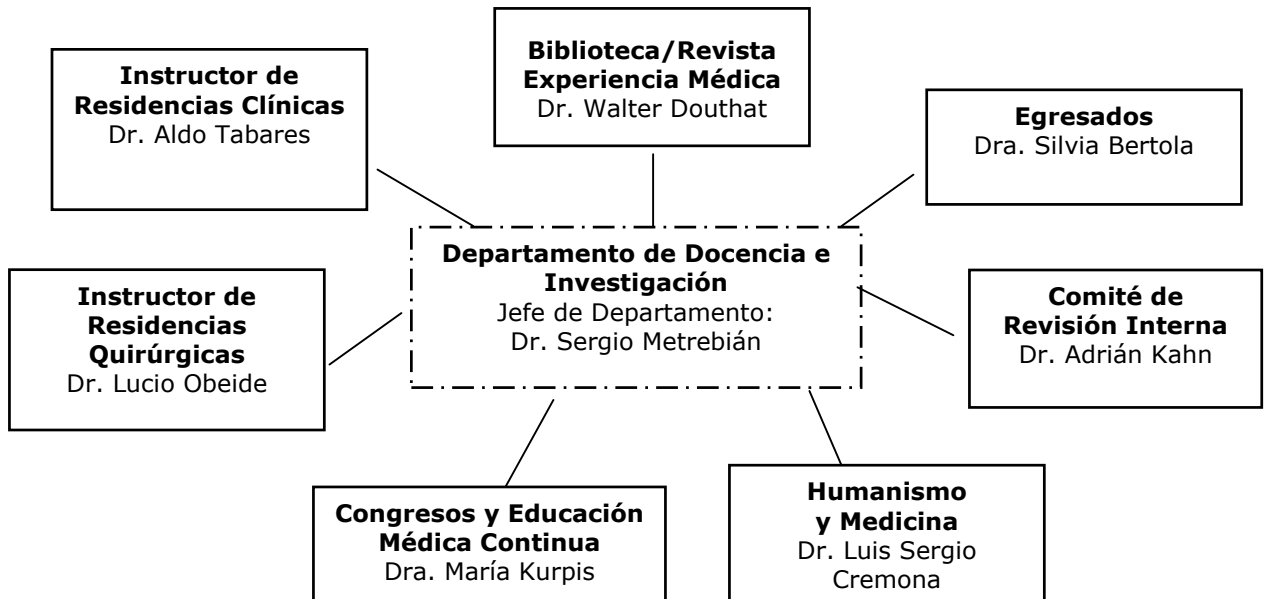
Biblioteca/Revista Experiencia Médica
Dr. Walter Douthat

Instructor de Residencias Clínicas
Dr. Aldo Tabares

Egresados
Dra. Silvia Bertola

Departamento de Docencia e Investigación
Jefe de Departamento:
Dr. Sergio Metrebián

Instructor de Residencias Quirúrgicas
Dr. Lucio Obeide

Comité de Revisión Interna
Dr. Adrián Kahn

Congresos y Educación Médica Continua
Dra. María Kurpis

Humanismo y Medicina
Dr. Luis Sergio Cremona